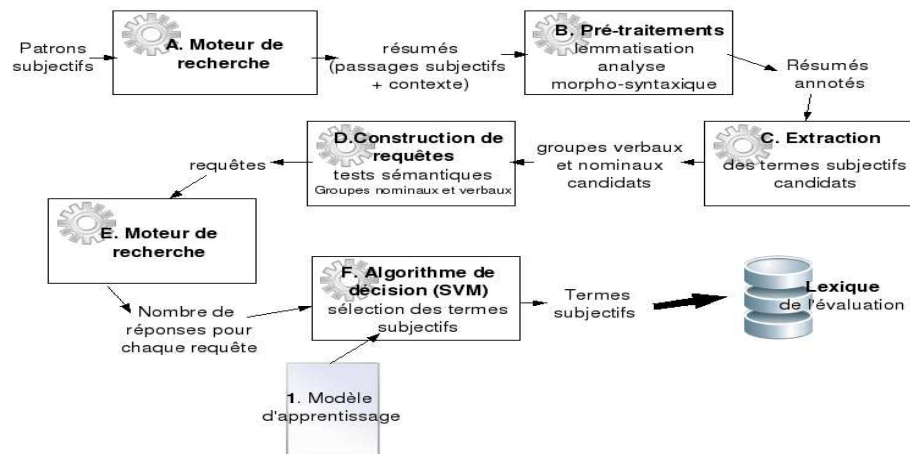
Patrons subjectifs

A. Moteur de recherche

résumés (passages subjectifs + contexte)

B. Pré-traitements
lemmatisation
analyse morpho-syntaxique

Résumés annotés

C. Extraction
des termes subjectifs candidats

groupes verbaux et nominaux candidats

D.Construction de requêtes
tests sémantiques
Groupes nominaux et verbaux

requêtes

E. Moteur de recherche

Nombre de réponses pour chaque requête

F. Algorithme de décision (SVM)
sélection des termes subjectifs

Termes subjectifs

Lexique
de l'évaluation

1. Modèle d'apprentissage